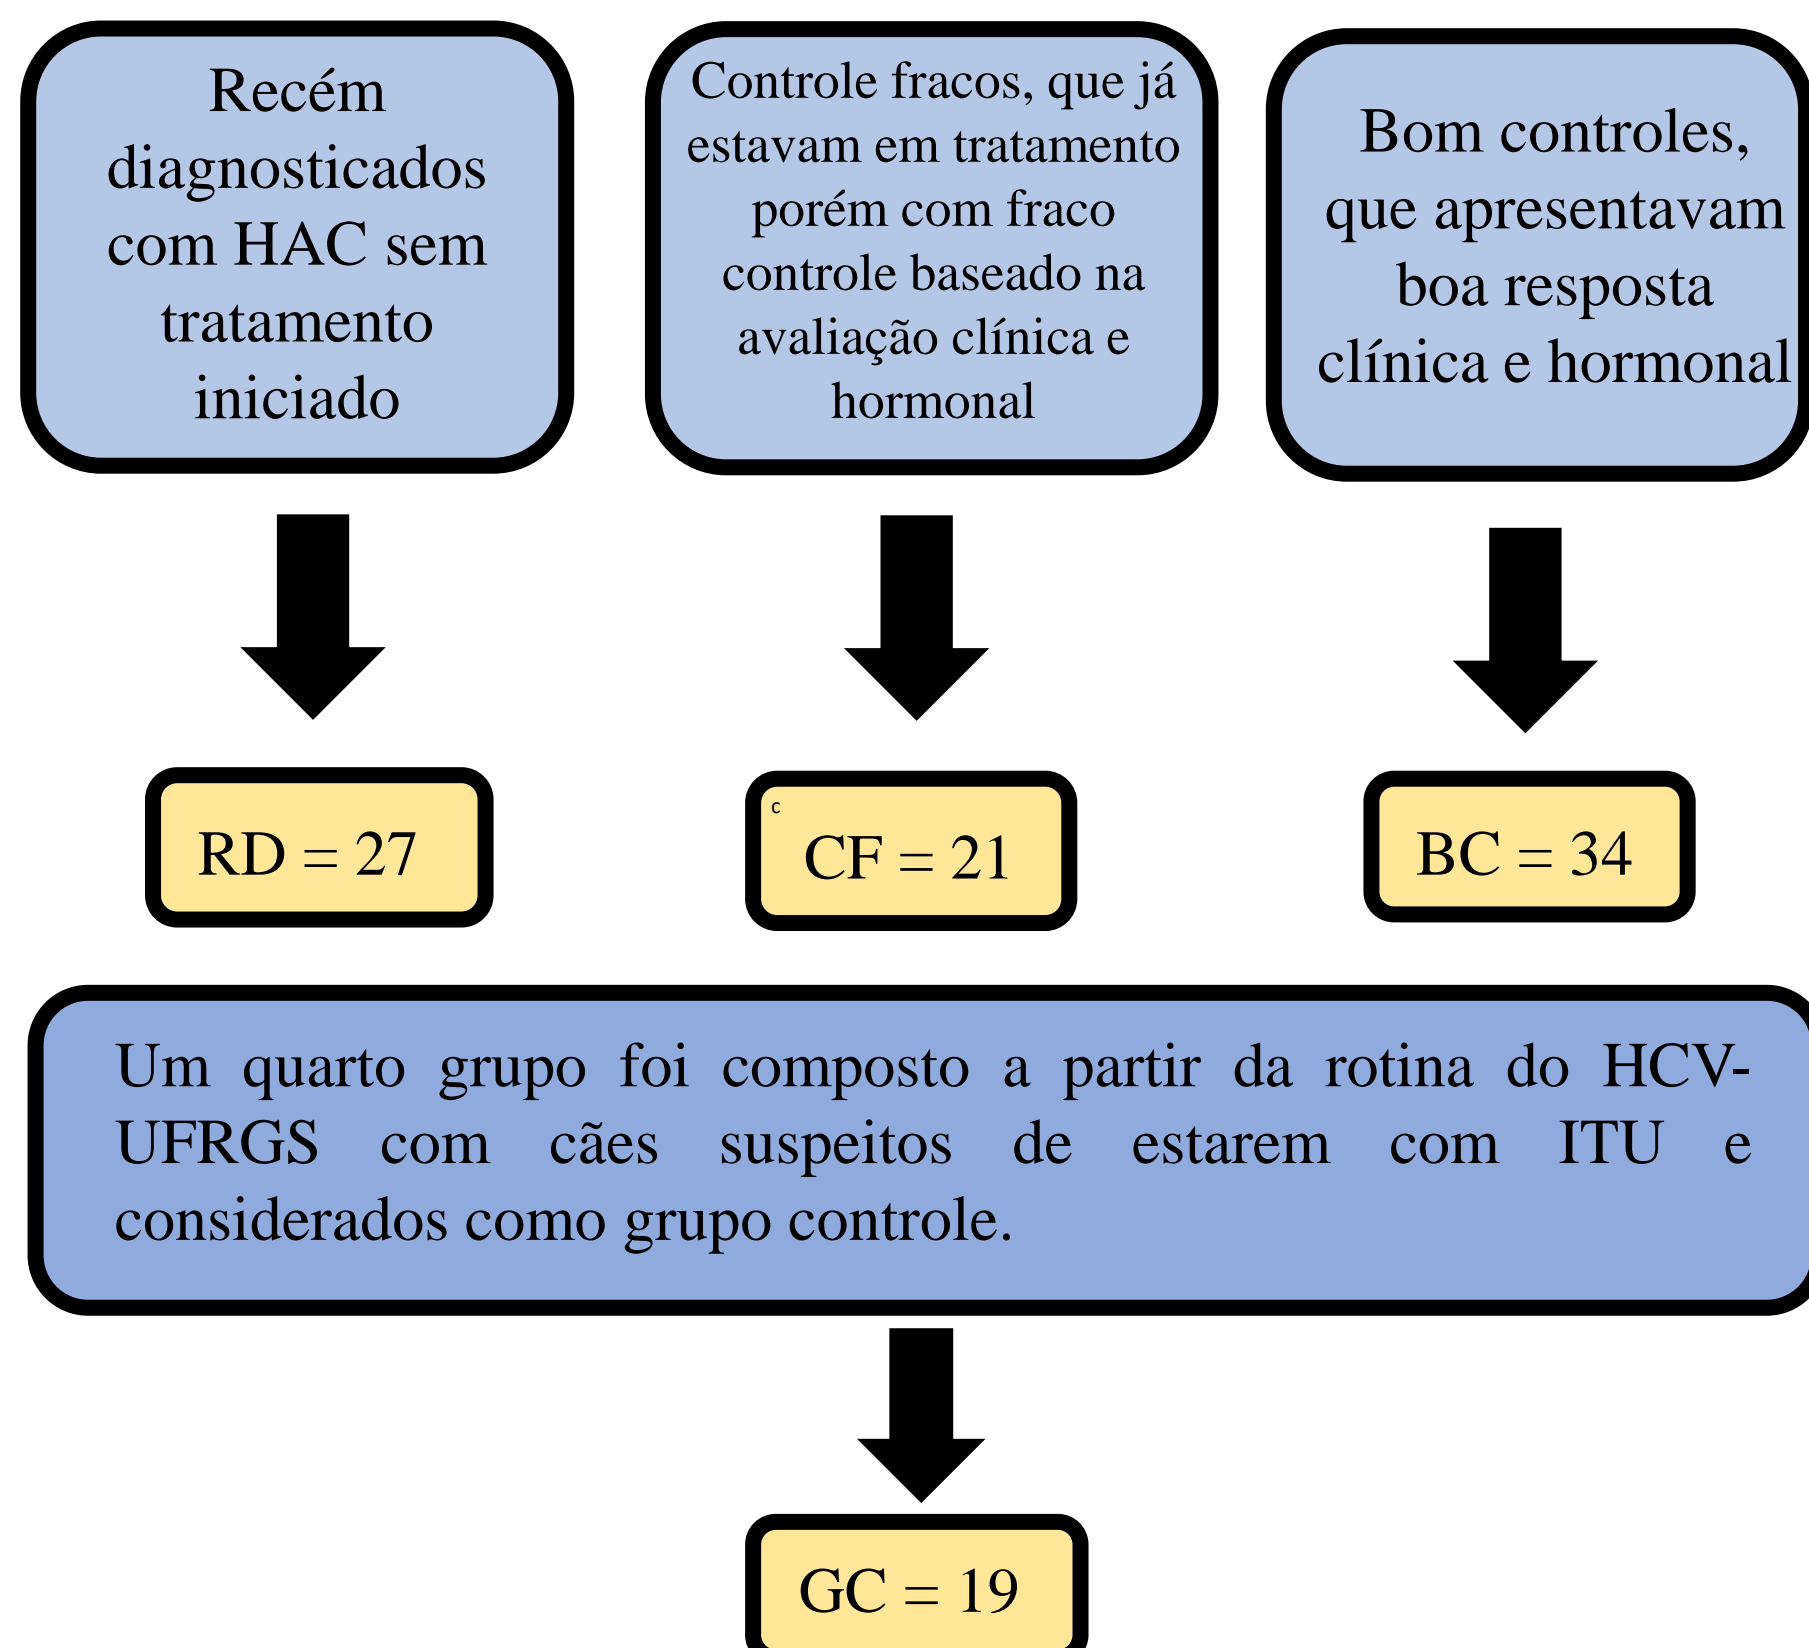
Recém diagnosticados com HAC sem tratamento iniciado

Controle fracos, que já estavam em tratamento porém com fraco controle baseado na avaliação clínica e hormonal

Bom controles, que apresentavam boa resposta clínica e hormonal

RD = 27

c
CF = 21

BC = 34

Um quarto grupo foi composto a partir da rotina do HCV-UFRGS com cães suspeitos de estarem com ITU e considerados como grupo controle.

GC = 19